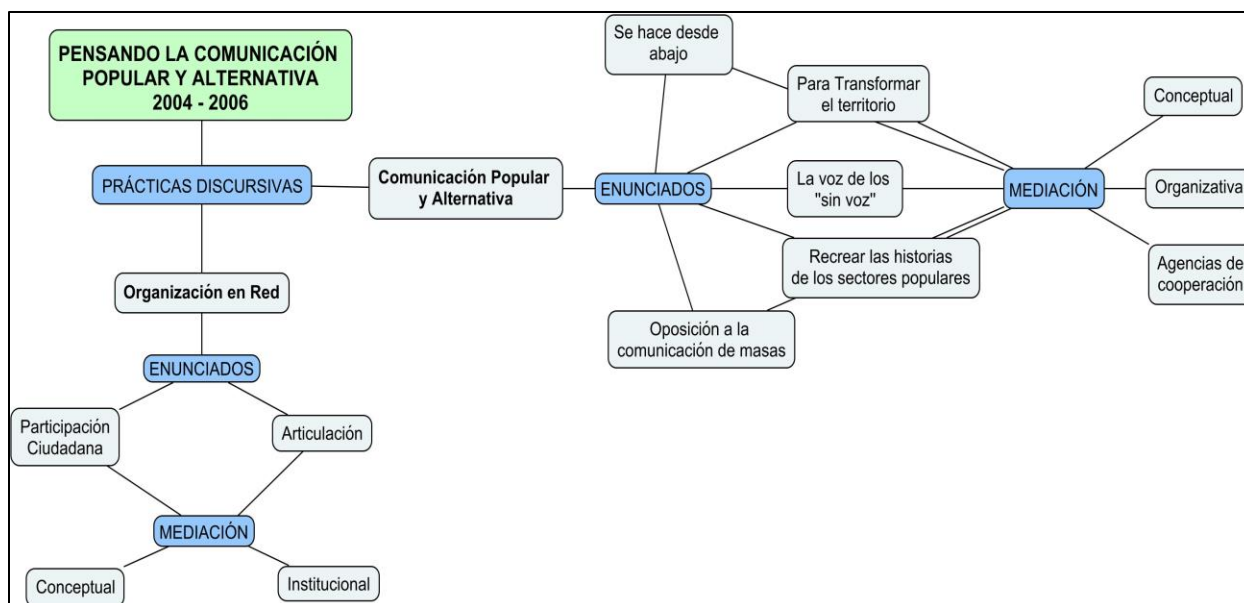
PENSANDO LA COMUNICACIÓN POPULAR Y ALTERNATIVA
2004 - 2006

PRÁCTICAS DISCURSIVAS

Comunicación Popular y Alternativa

Organización en Red

ENUNCIADOS

Participación Ciudadana

Articulación

MEDIACIÓN

Conceptual

Institucional

Se hace desde abajo

Para Transformar el territorio

ENUNCIADOS

La voz de los "sin voz"

Recrear las historias de los sectores populares

Oposición a la comunicación de masas

MEDIACIÓN

Conceptual

Organizativa

Agencias de cooperación